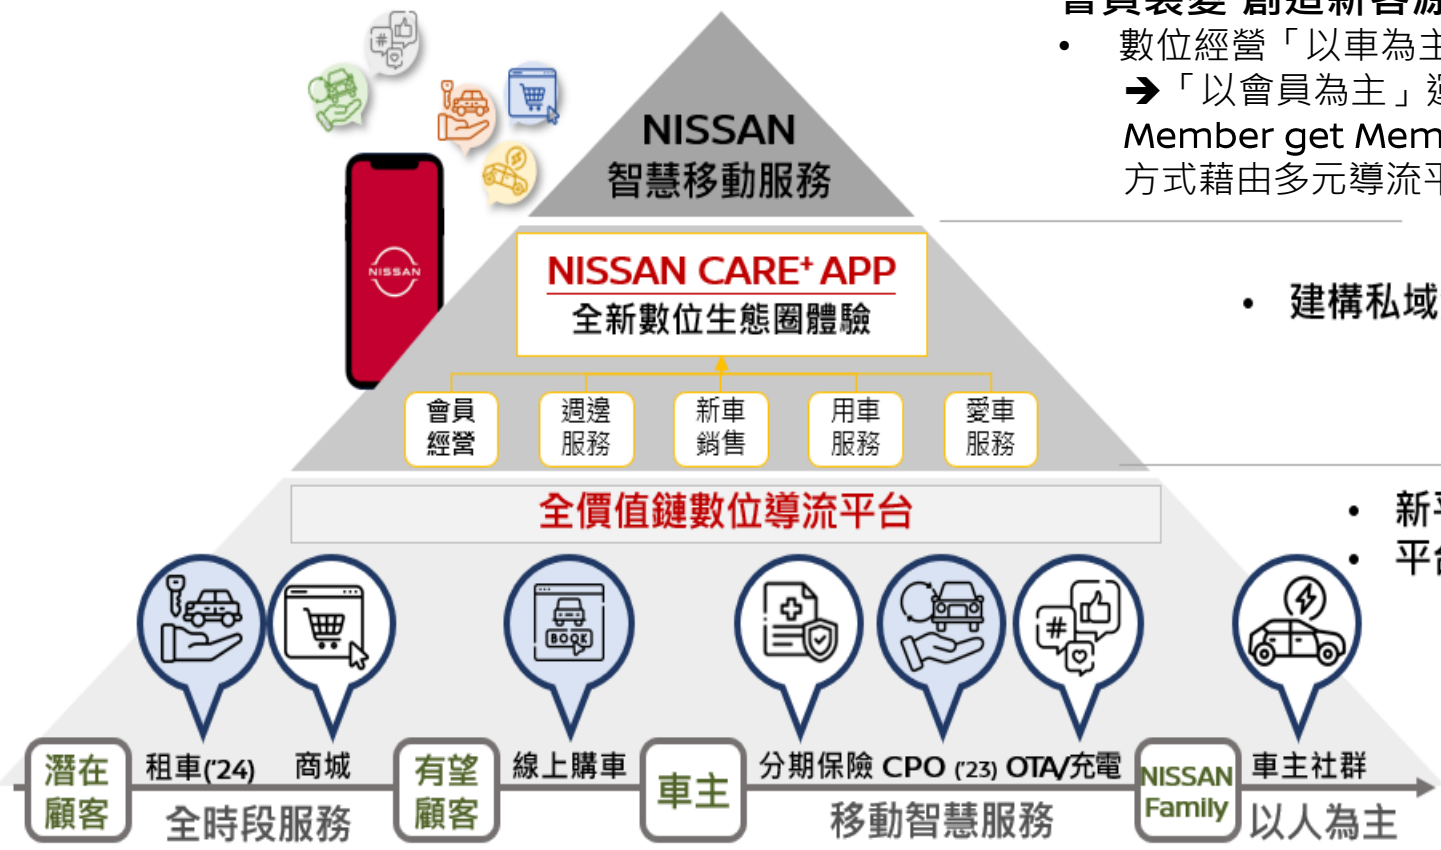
會員裝變 創造新客源
• 數位經營「以車為主
➔「以會員為主」
Member get Mem
方式藉由多元導流平

NISSAN
智慧移動服務

NISSAN

NISSAN CARE⁺ APP
全新數位生態圈體驗

會員經營
週邊服務
新車銷售
用車服務
愛車服務

• 建構私域

全價值鏈數位導流平台

• 新
• 平

BOOK

潛在顧客
租車('24)
商城
全時段服務
有望顧客
線上購車
車主
分期保險
CPO ('23)
OTA/充電
移動智慧服務
NISSAN Family
車主社群
以人為主